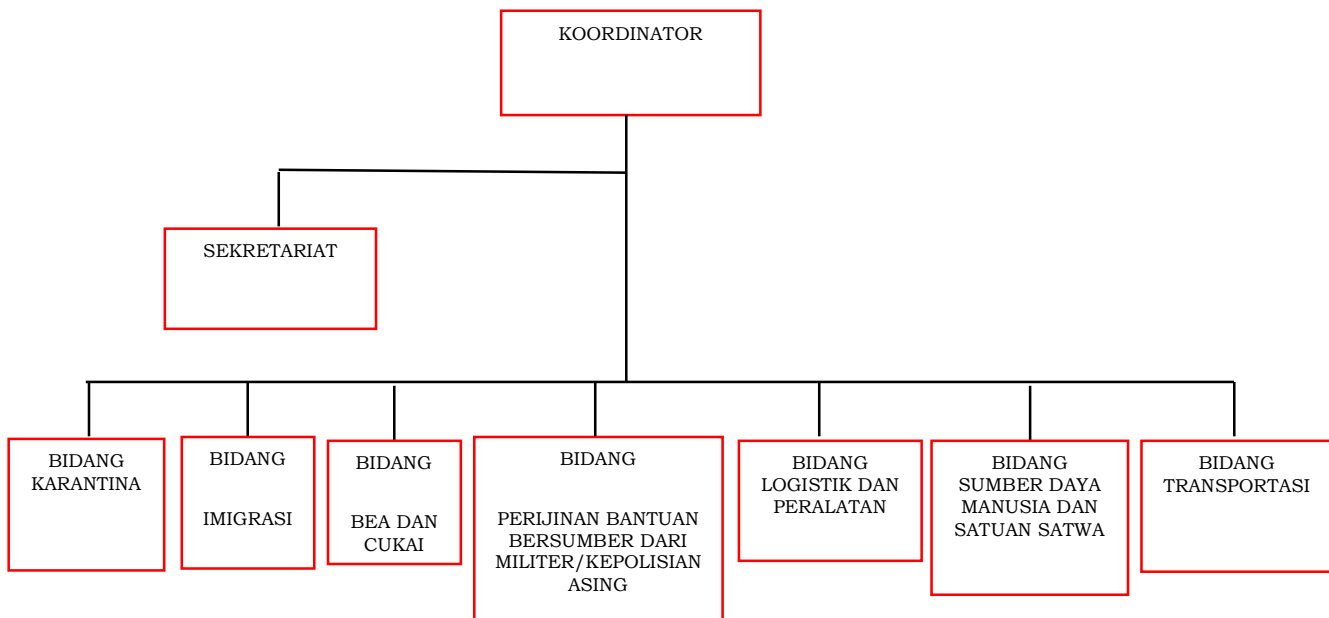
KOORDINATOR

SEKRETARIAT

BIDANG KARANTINA

BIDANG

IMIGRASI

BIDANG

BEA DAN CUKAI

BIDANG

PERIJINAN BANTUAN BERSUMBER DARI MILITER/KEPOLISIAN ASING

BIDANG LOGISTIK DAN PERALATAN

BIDANG SUMBER DAYA MANUSIA DAN SATUAN SATWA

BIDANG TRANSPORTASI